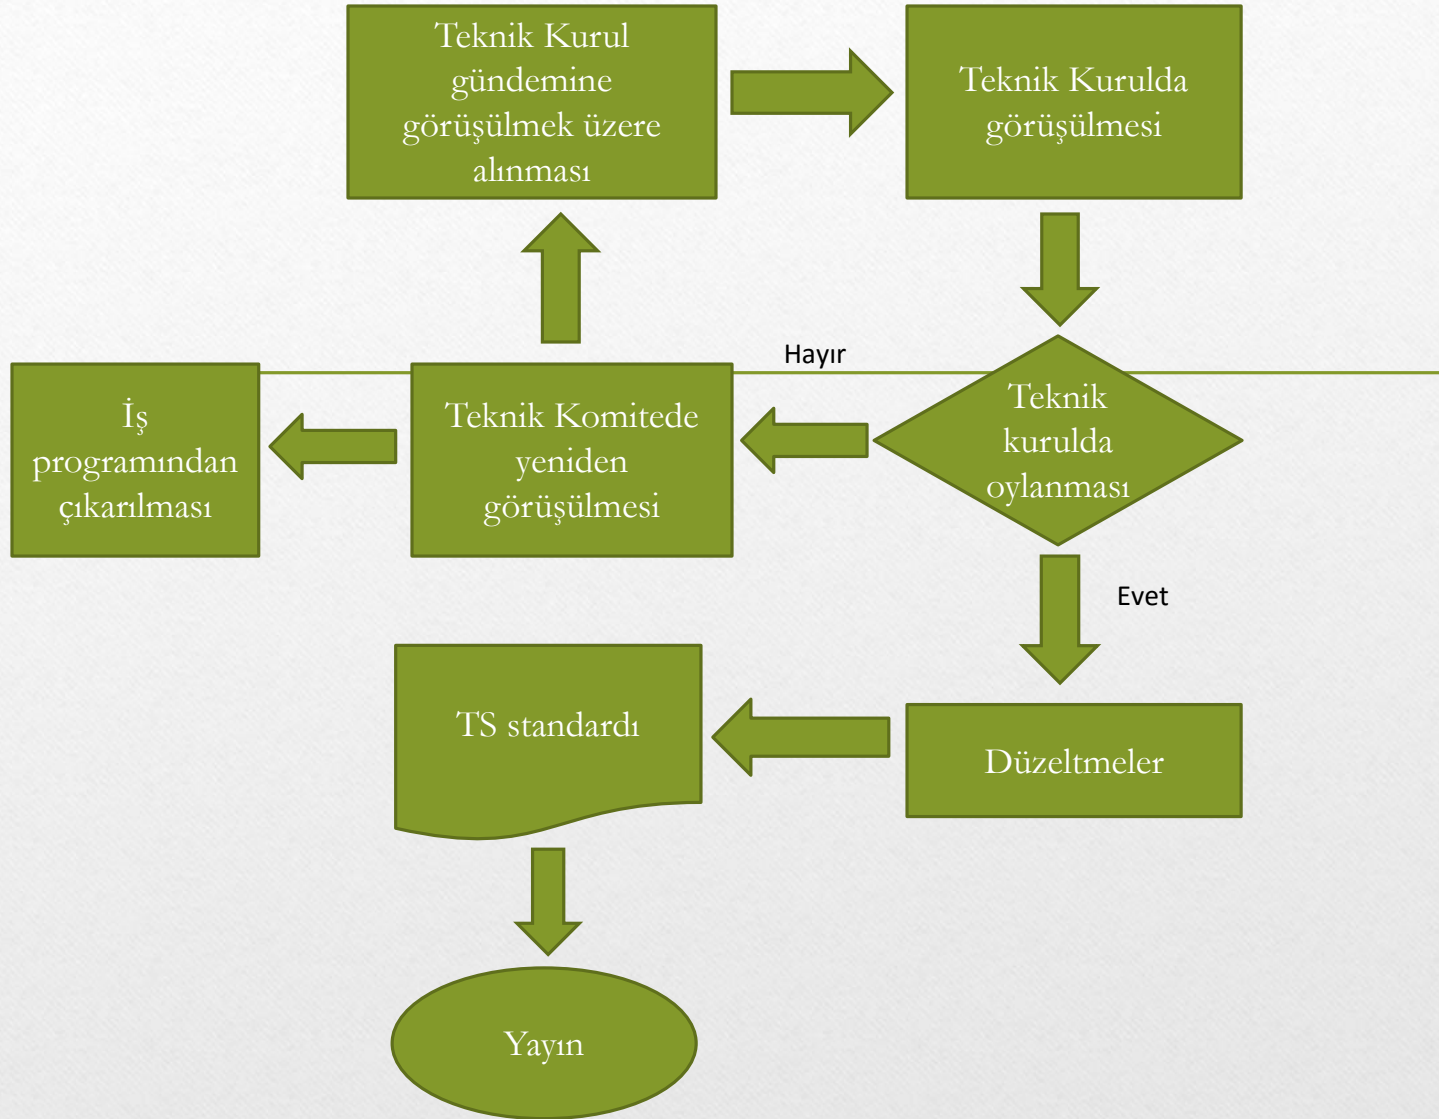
Teknik Kurul gündemine görüşülmek üzere alınması

Teknik Kurulda görüşülmesi

Hayır

İş programından çıkarılması

Teknik Komitede yeniden görüşülmesi

Teknik kurulda oylanması

Evet

TS standardı

Düzeltmeler

Yayın